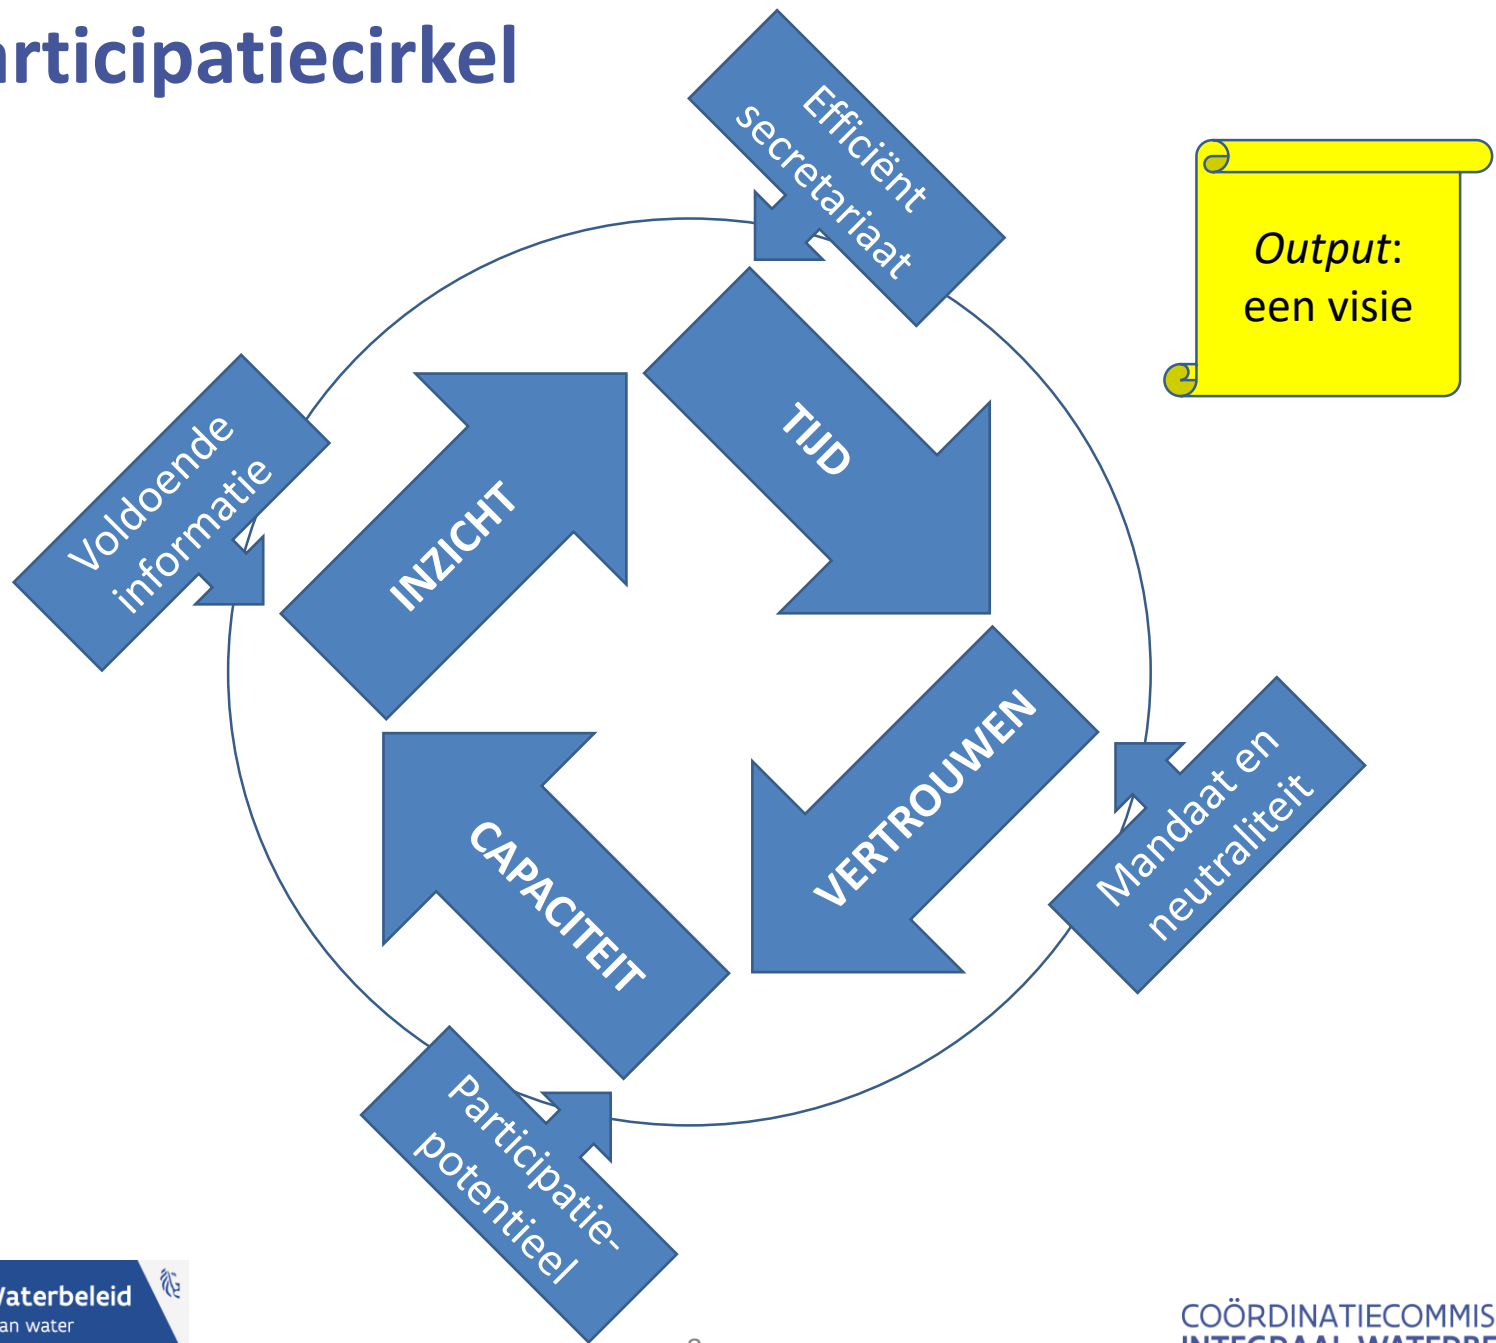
rticipatiecirkel

Efficiënt secretariaat

Output: een visie

Voldoende informatie

INZICHT

TIJD

VERTROUWEN

CAPACITEIT

Mandaat en neutraliteit

Participatie-potentieel

Vaterbeleid
an water

COÖRDINATIECOMMIS
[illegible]